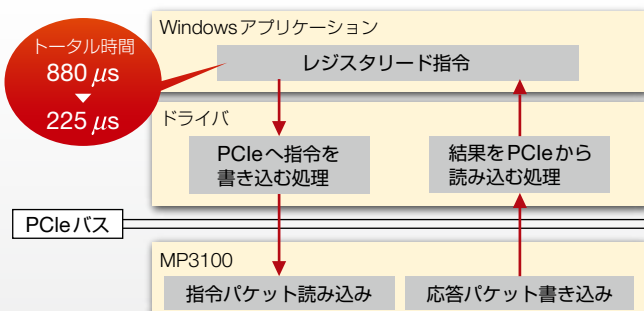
トータル時間
880 $\mu$s
▼
225 $\mu$s

Windowsアプリケーション

レジスタリード指令

ドライバ

PCIeへ指令を書き込む処理

結果をPCIeから読み込む処理

PCIeバス

MP3100

指令パケット読み込み

応答パケット書き込み